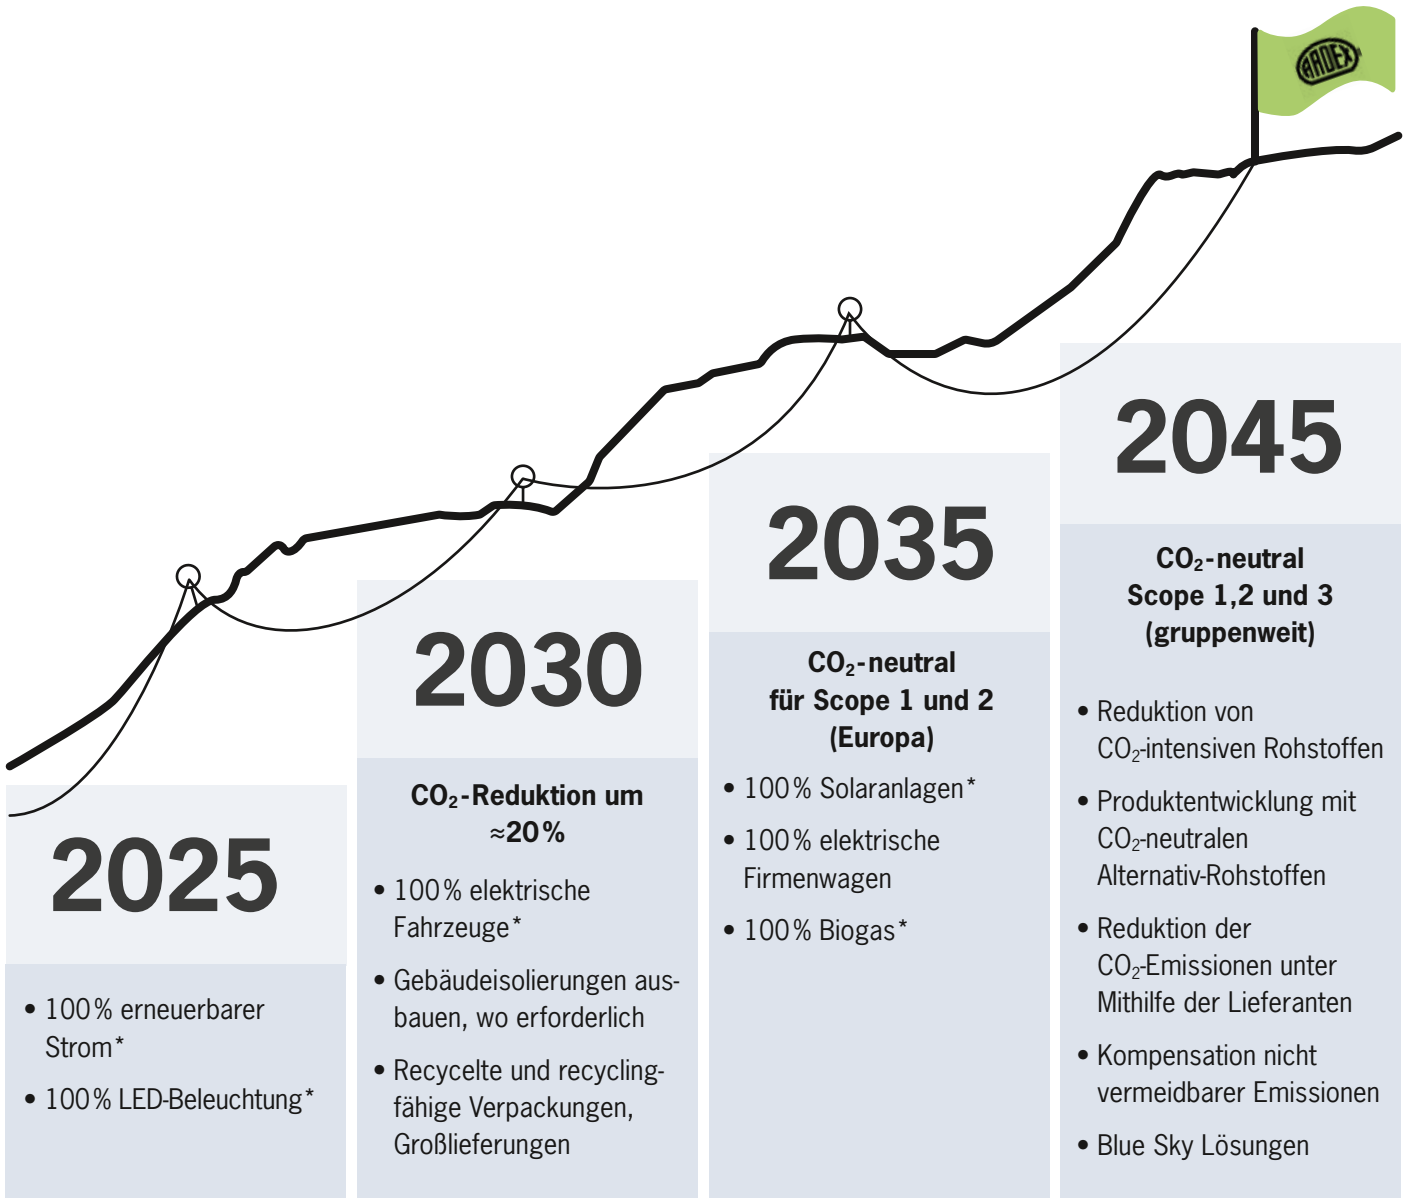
ARDEX

2025

• 100% erneuerbarer Strom*

• 100% LED-Beleuchtung*

2030

$CO_2$-Reduktion um ≈20%

• 100% elektrische Fahrzeuge*

• Gebäudeisolierungen ausbauen, wo erforderlich

• Recycelte und recyclingfähige Verpackungen, Großlieferungen

2035

$CO_2$-neutral für Scope 1 und 2 (Europa)

• 100% Solaranlagen*

• 100% elektrische Firmenwagen

• 100% Biogas*

2045

$CO_2$-neutral Scope 1,2 und 3 (gruppenweit)

• Reduktion von $CO_2$-intensiven Rohstoffen

• Produktentwicklung mit $CO_2$-neutralen Alternativ-Rohstoffen

• Reduktion der $CO_2$-Emissionen unter Mithilfe der Lieferanten

• Kompensation nicht vermeidbarer Emissionen

• Blue Sky Lösungen